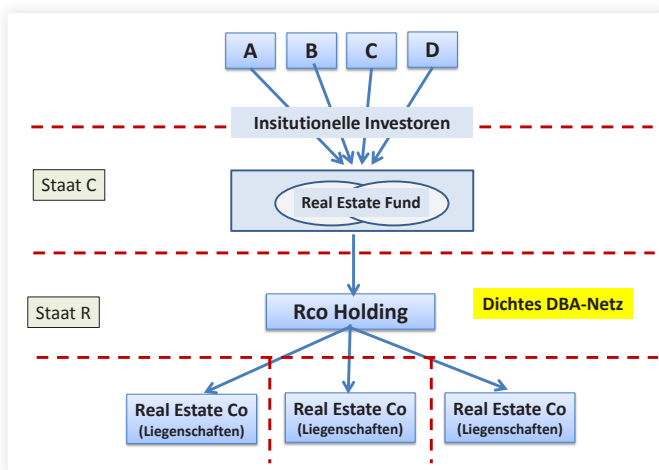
A B C D

Insitutionelle Investoren

Staat C

Real Estate Fund

Staat R

Rco Holding

Dichtes DBA-Netz

Real Estate Co (Liegenschaften)

Real Estate Co (Liegenschaften)

Real Estate Co (Liegenschaften)